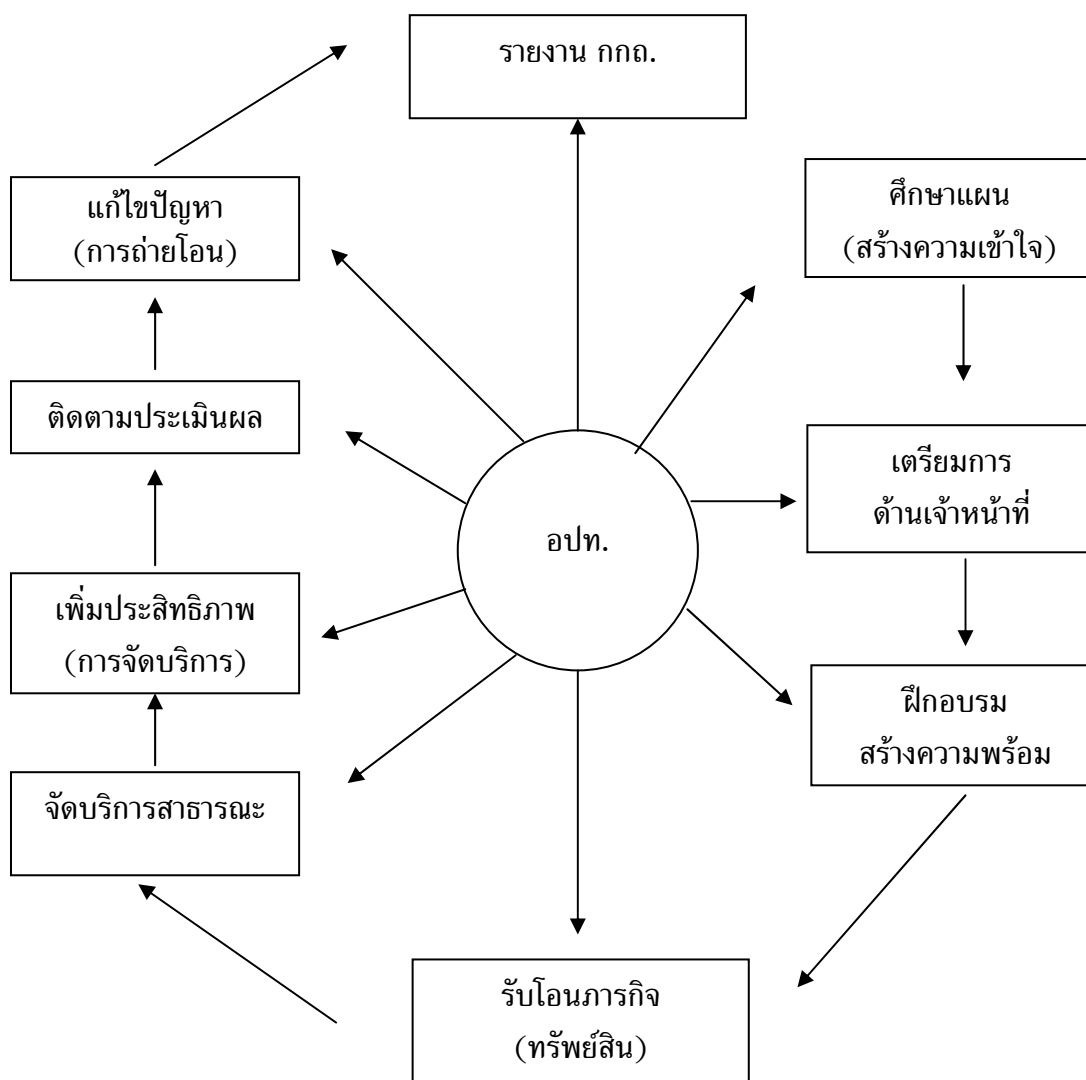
รายงาน กกถ.

ศึกษาแผน
(สร้างความเข้าใจ)

เตรียมการ
ด้านเจ้าหน้าที่

ฝึกอบรม
สร้างความพร้อม

รับโอนภารกิจ
(ทรัพย์สิน)

จัดบริการสาธารณะ

เพิ่มประสิทธิภาพ
(การจัดบริการ)

ติดตามประเมินผล

แก้ไขปัญหา
(การถ่ายโอน)

อปท.